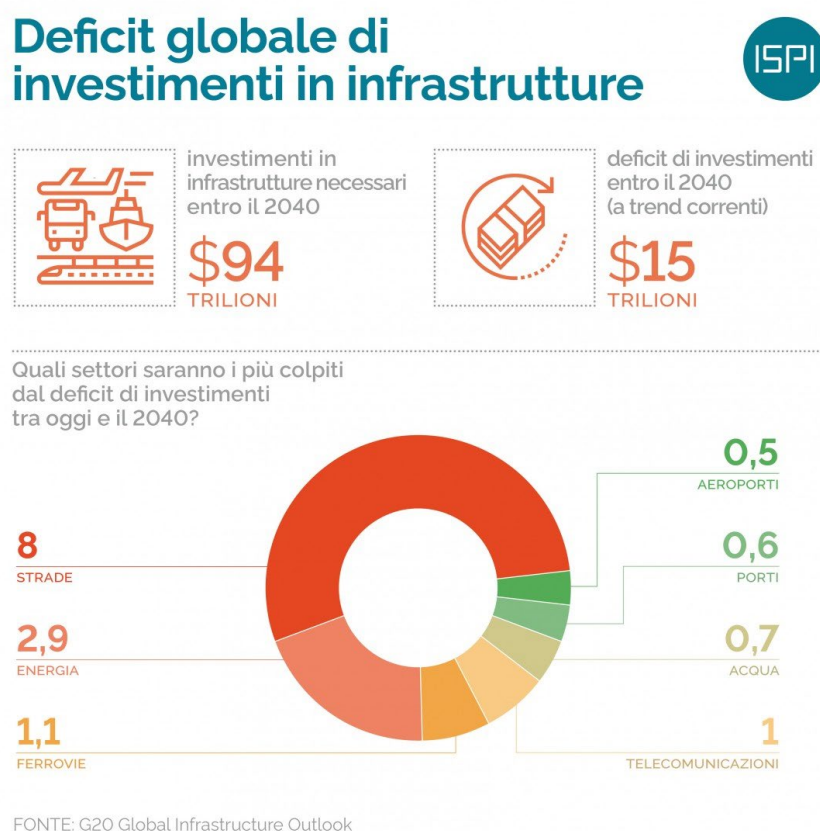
Deficit globale di investimenti in infrastrutture

ISPI

investimenti in infrastrutture necessari entro il 2040

$94
TRILIONI

deficit di investimenti entro il 2040 (a trend correnti)

$15
TRILIONI

Quali settori saranno i più colpiti dal deficit di investimenti tra oggi e il 2040?

8
STRADE

2,9
ENERGIA

1,1
FERROVIE

0,5
AEROPORTI

0,6
PORTI

0,7
ACQUA

1
TELECOMUNICAZIONI

FONTE: G20 Global Infrastructure Outlook